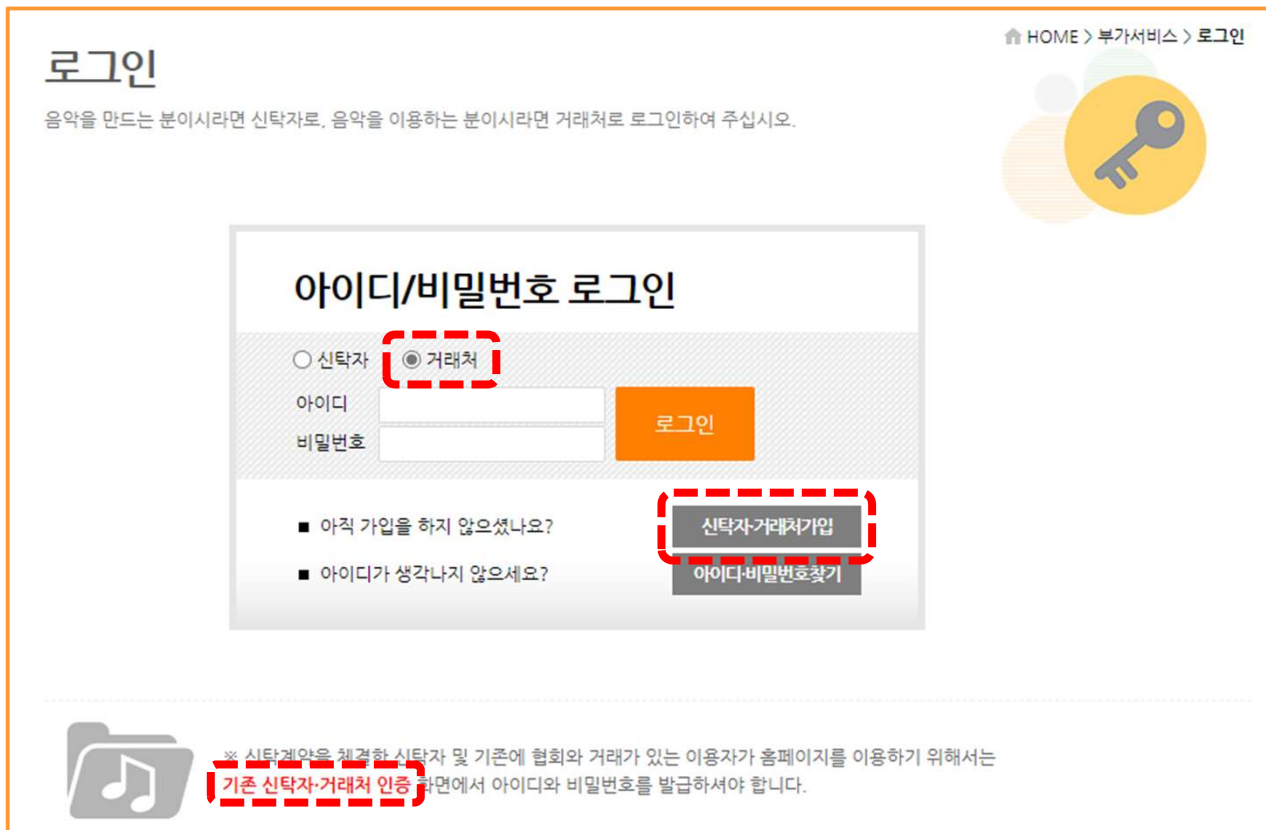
HOME > 부가서비스 > 로그인

로그인

음악을 만드는 분이시라면 신탁자로, 음악을 이용하는 분이시라면 거래처로 로그인하여 주십시오.

아이디/비밀번호 로그인

신탁자 거래처

아이디

비밀번호

로그인

■ 아직 가입을 하지 않으셨나요? 신탁자·거래처가입

■ 아이디가 생각나지 않으세요? 아이디·비밀번호찾기

※ 신탁계약을 체결한 신탁자 및 기존에 협회와 거래가 있는 이용자가 홈페이지를 이용하기 위해서는 기존 신탁자·거래처 인증 화면에서 아이디와 비밀번호를 발급하셔야 합니다.